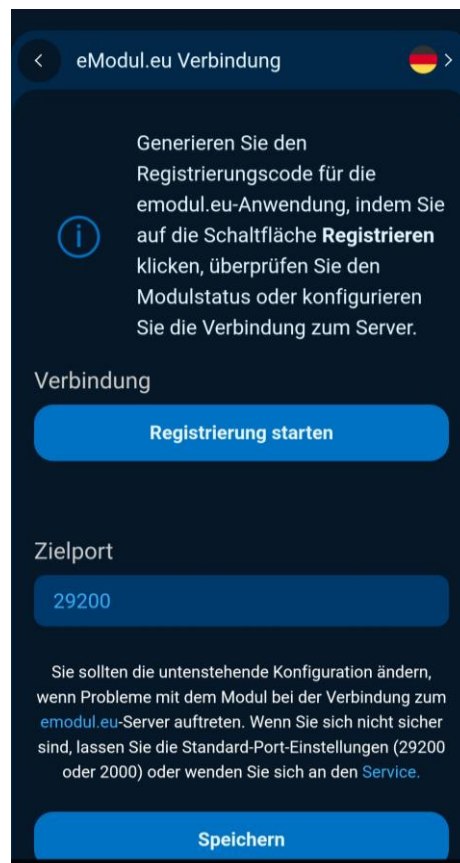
eModul.eu Verbindung

Generieren Sie den Registrierungscode für die emodul.eu-Anwendung, indem Sie auf die Schaltfläche **Registrieren** klicken, überprüfen Sie den Modulstatus oder konfigurieren Sie die Verbindung zum Server.

Verbindung

Registrierung starten

Zielport

29200

Sie sollten die untenstehende Konfiguration ändern, wenn Probleme mit dem Modul bei der Verbindung zum emodul.eu-Server auftreten. Wenn Sie sich nicht sicher sind, lassen Sie die Standard-Port-Einstellungen (29200 oder 2000) oder wenden Sie sich an den Service.

Speichern